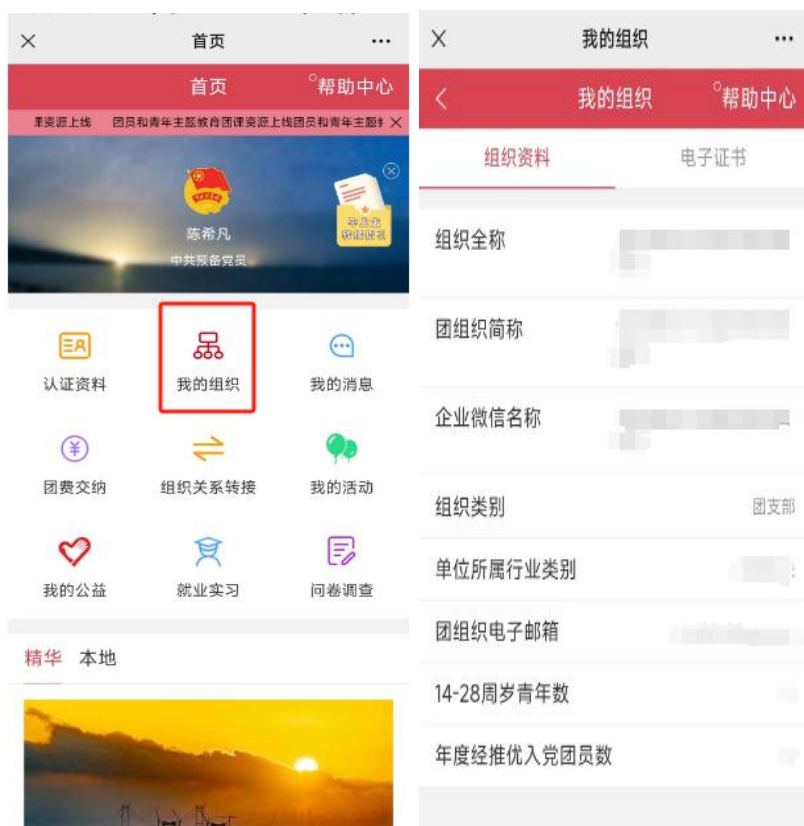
×
首页
···

首页
帮助中心

课资源上线 团员和青年主题教育团课资源上线团员和青年主题教 ×

陈希凡
中共预备党员

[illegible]

认证资料
我的组织
我的消息
团费交纳
组织关系转接
我的活动
我的公益
就业实习
问卷调查

精华 本地

×
我的组织
···

<
我的组织
帮助中心

组织资料
电子证书

组织全称

团组织简称

企业微信名称

组织类别
团支部

单位所属行业类别

团组织电子邮箱

14-28周岁青年数

年度经推优入党团员数